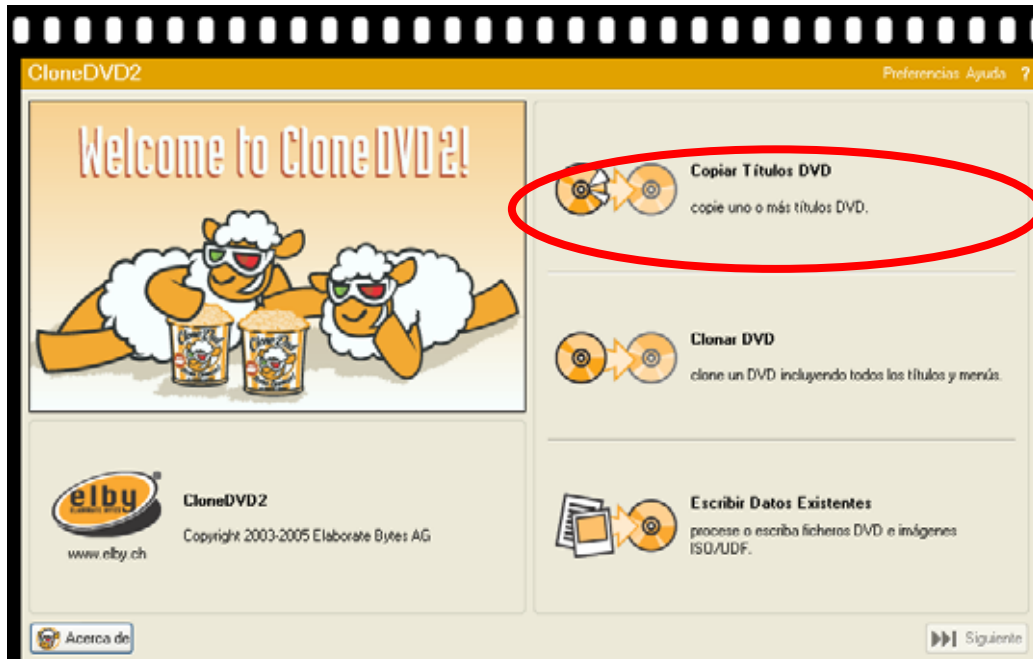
CloneDVD2

Preferencias Ayuda ?

Welcome to CloneDVD2!

Copiar Títulos DVD

copie uno o más títulos DVD.

Clonar DVD

clone un DVD incluyendo todos los títulos y menús.

elby

www.elby.ch

CloneDVD2

Copyright 2003-2005 Elaborate Bytes AG

Escribir Datos Existentes

procese o escriba ficheros DVD e imágenes ISO/UDF.

Acerca de

Siguiente